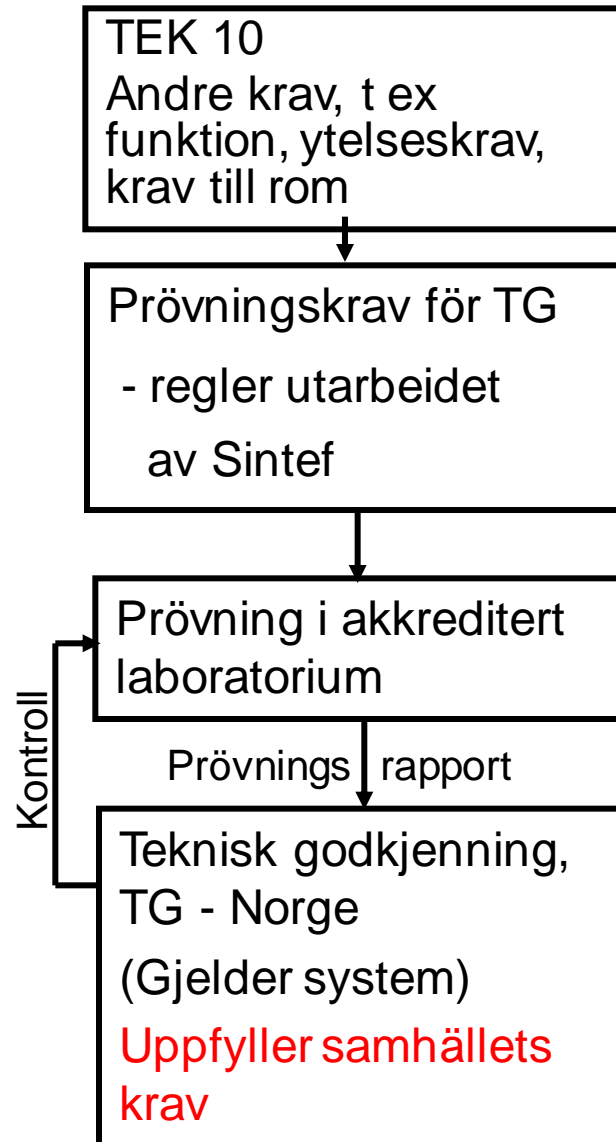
TEK 10
Andre krav, t ex funktion, ytelseskrav, krav till rom

Prövningskrav för TG
- regler utarbeidet av Sintef

Prövning i akkreditert laboratorium

Kontroll

Prövnings rapport

Teknisk godkjenning, TG - Norge
(Gjelder system)
Uppfyller samhällets krav